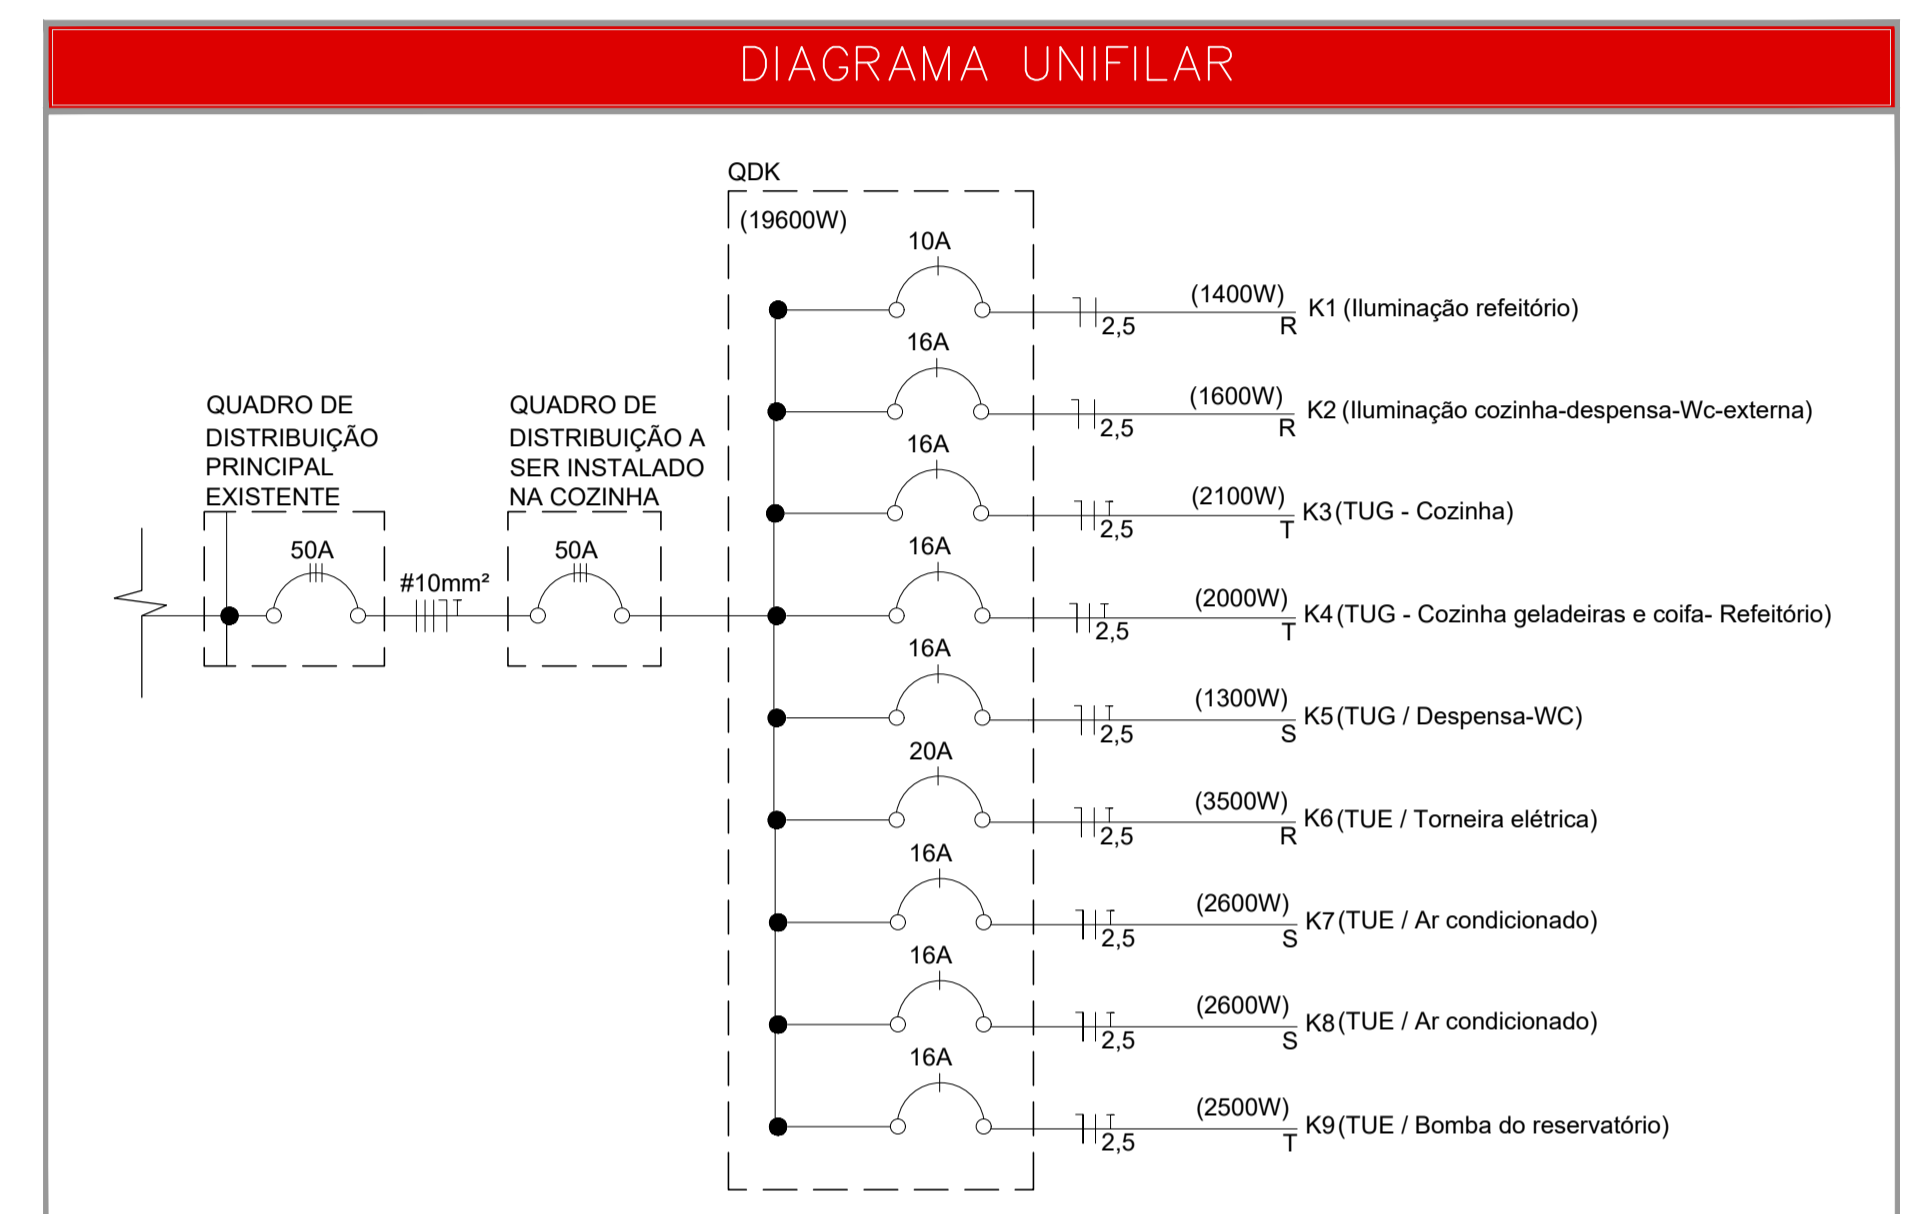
DIAGRAMA UNIFILAR

QDK
(19600W)

QUADRO DE DISTRIBUIÇÃO PRINCIPAL EXISTENTE

50A

#10mm²

QUADRO DE DISTRIBUIÇÃO A SER INSTALADO NA COZINHA

50A

10A
2,5
(1400W)
R
K1 (Iluminação refeitório)

16A
2,5
(1600W)
R
K2 (Iluminação cozinha-despensa-Wc-externa)

16A
2,5
(2100W)
T
K3 (TUG - Cozinha)

16A
2,5
(2000W)
T
K4 (TUG - Cozinha geladeiras e coifa- Refeitório)

16A
2,5
(1300W)
S
K5 (TUG / Despensa-WC)

20A
2,5
(3500W)
R
K6 (TUE / Torneira elétrica)

16A
2,5
(2600W)
S
K7 (TUE / Ar condicionado)

16A
2,5
(2600W)
S
K8 (TUE / Ar condicionado)

16A
2,5
(2500W)
T
K9 (TUE / Bomba do reservatório)